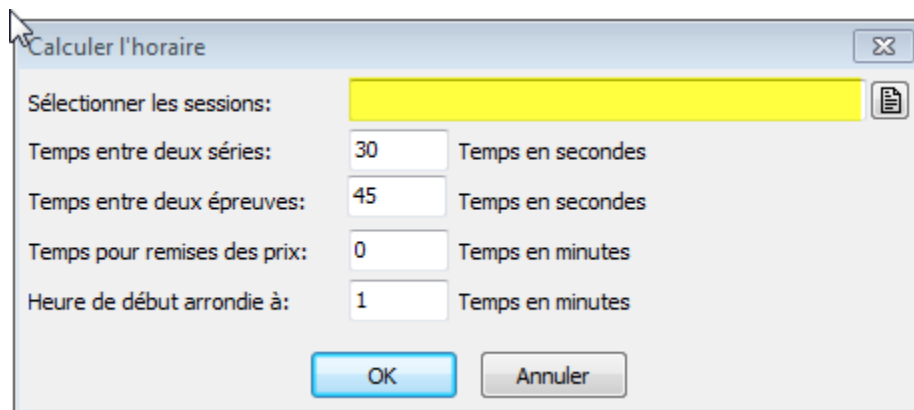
Calculer l'horaire

Sélectionner les sessions:

Temps entre deux séries: 30 Temps en secondes

Temps entre deux épreuves: 45 Temps en secondes

Temps pour remises des prix: 0 Temps en minutes

Heure de début arrondie à: 1 Temps en minutes

OK Annuler